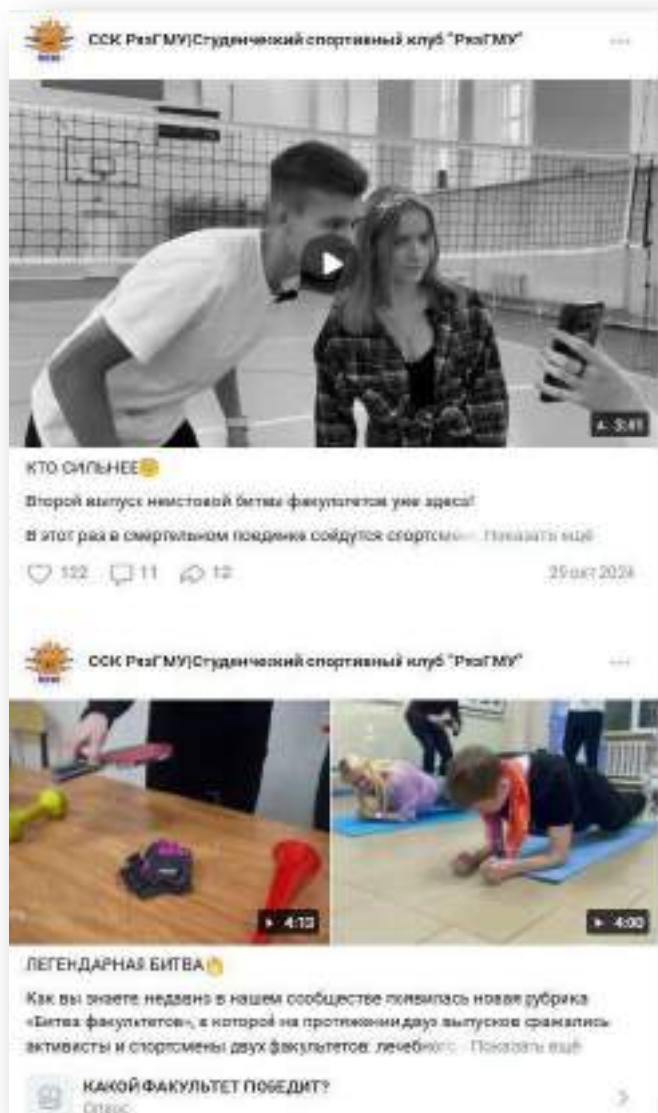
ССК РязГМУ|Студенческий спортивный клуб "РязГМУ"

3:41

КТО СИЛЬНЕЕ

Второй выпуск неистовой битвы факультетов уже здесь!

В этот раз в смертельном поединке сойдутся спортсм... Показать ещё

122 11 12

29 окт 2024

ССК РязГМУ|Студенческий спортивный клуб "РязГМУ"

4:13

4:00

ЛЕГЕНДАРНАЯ БИТВА

Как вы знаете недавно в нашем сообществе появилась новая рубрика «Битва факультетов», в которой на протяжении двух выпусков сражались активисты и спортсмены двух факультетов: лечебно... Показать ещё

КАКОЙ ФАКУЛЬТЕТ ПОБЕДИТ?

Опрос